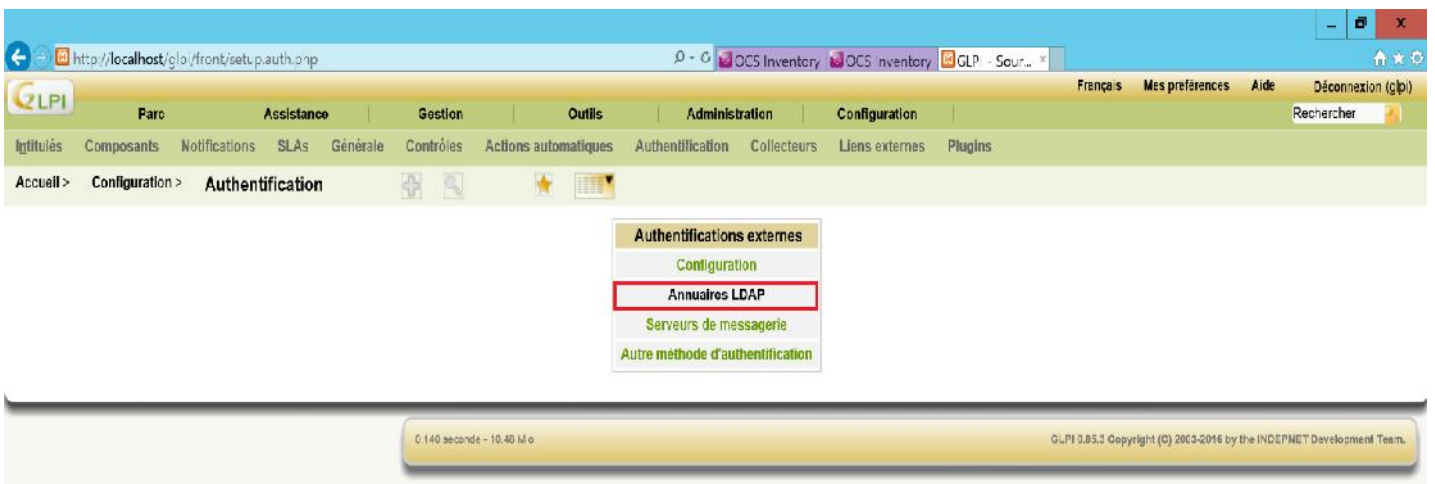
http://localhost/glpi/front/setup.auth.php

OCS Inventory
OCS Inventory
GLPI - Sour...

GLPI

Français
Mes préférences
Aide
Déconnexion (glpi)

Parc
Assistance
Gestion
Outils
Administration
Configuration

Rechercher

Intitulés
Composants
Notifications
SLAs
Générale
Contrôles
Actions automatiques
Authentification
Collecteurs
Liens externes
Plugins

Accueil > Configuration > Authentification

Authentifications externes
Configuration
Annuaires LDAP
Serveurs de messagerie
Autre méthode d'authentification

0.140 seconde - 10.46 Mo

GLPI 0.85.3 Copyright (C) 2003-2016 by the INDEPNET Development Team.